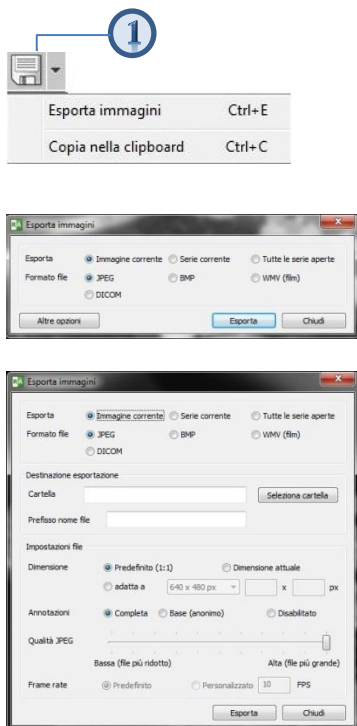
1

Esporta immagini Ctrl+E

Copia nella clipboard Ctrl+C

Esporta immagini

Esporta Immagine corrente Serie corrente Tutte le serie aperte

Formato file JPEG BMP WMV (film)

DICOM

Altre opzioni

Esporta Chiudi

Esporta immagini

Esporta Immagine corrente Serie corrente Tutte le serie aperte

Formato file JPEG BMP WMV (film)

DICOM

Destinazione esportazione

Cartella

Seleziona cartella

Prefisso nome file

Impostazioni file

Dimensione Predefinito (1:1) Dimensione attuale

adatta a 640 x 480 px x px

Annotazioni Completa Base (anonimo) Disabilitato

Qualità JPEG

Bassa (file più ridotto) Alta (file più grande)

Frame rate Predefinito Personalizzato 10 FPS

Esporta Chiudi